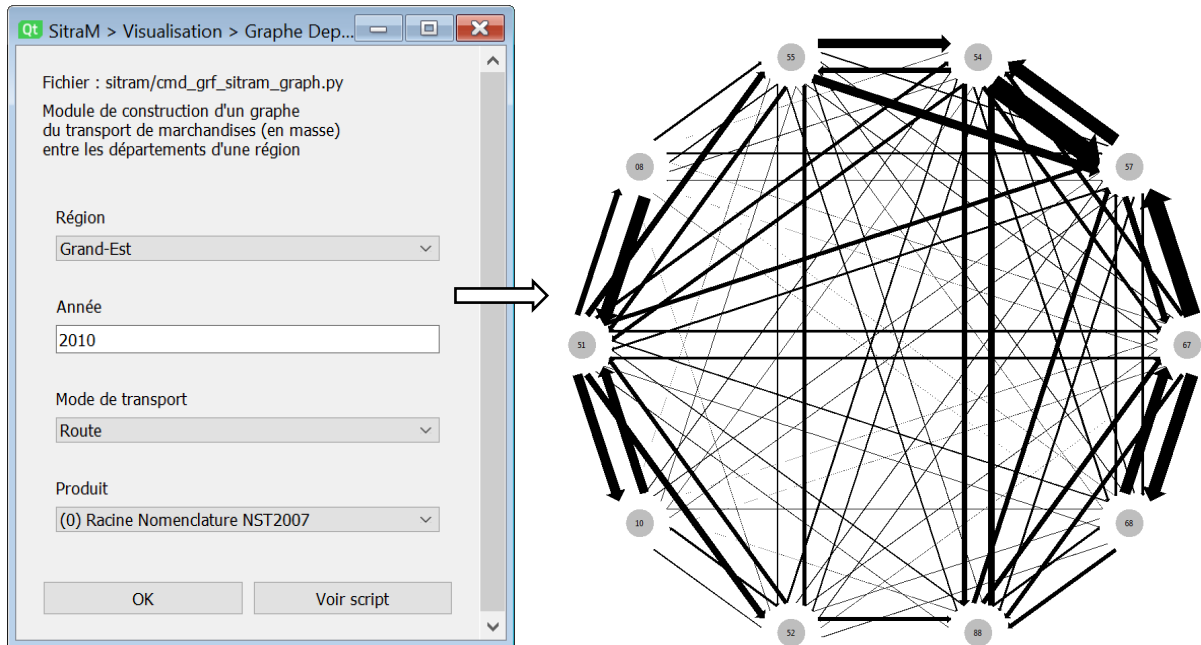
Qt SitraM > Visualisation > Graphe Dep...

Fichier : sitram/cmd_grf_sitram_graph.py

Module de construction d'un graphe du transport de marchandises (en masse) entre les départements d'une région

Région

Grand-Est

Année

2010

Mode de transport

Route

Produit

(0) Racine Nomenclature NST2007

OK

Voir script

55

54

08

57

51

67

10

68

52

88